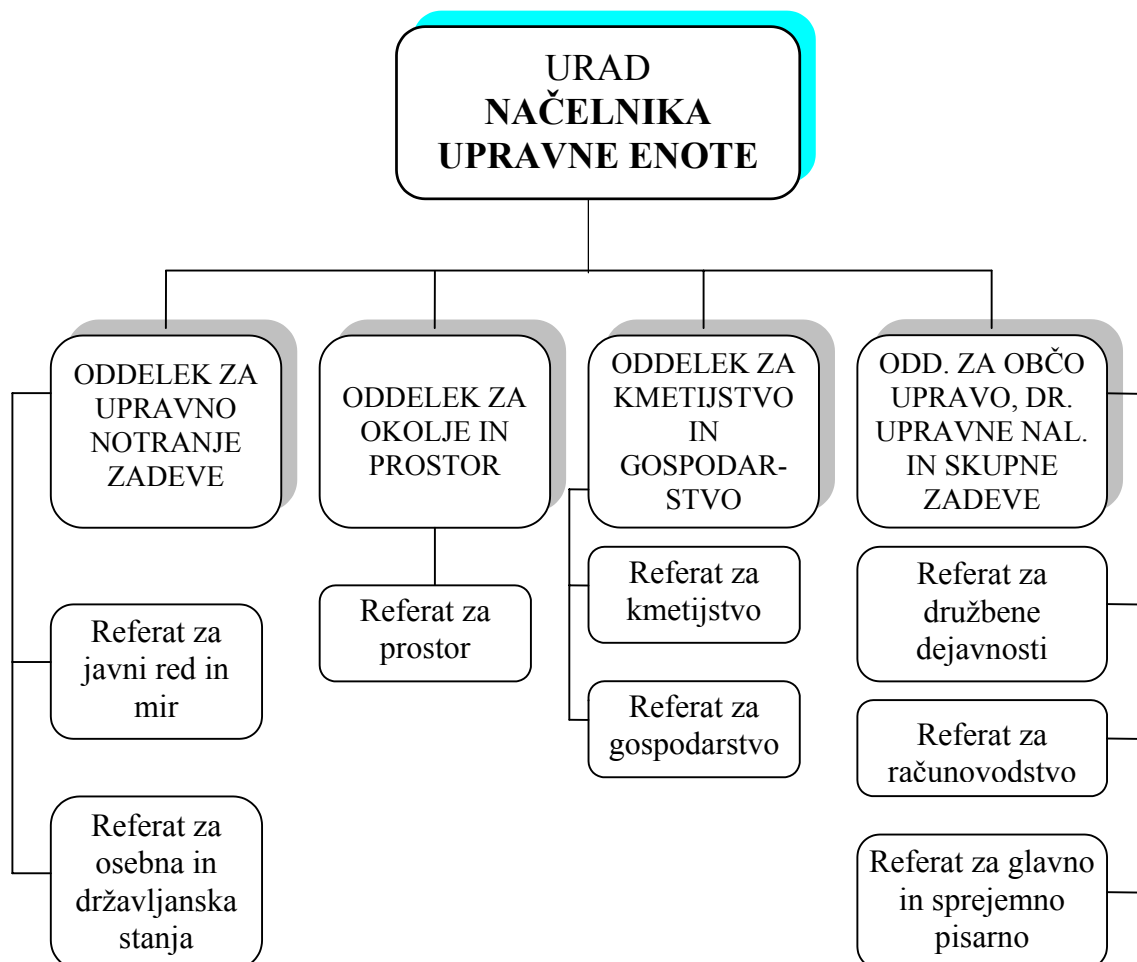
URAD
**NAČELNIKA UPRAVNE ENOTE**

ODDELEK ZA UPRAVNO NOTRANJE ZADEVE

Referat za javni red in mir

Referat za osebna in državljanska stanja

ODDELEK ZA OKOLJE IN PROSTOR

Referat za prostor

ODDELEK ZA KMETIJSTVO IN GOSPODARSTVO

Referat za kmetijstvo

Referat za gospodarstvo

ODD. ZA OBČO UPRAVO, DR. UPRAVNE NAL. IN SKUPNE ZADEVE

Referat za družbene dejavnosti

Referat za računovodstvo

Referat za glavno in sprejemno pisarno